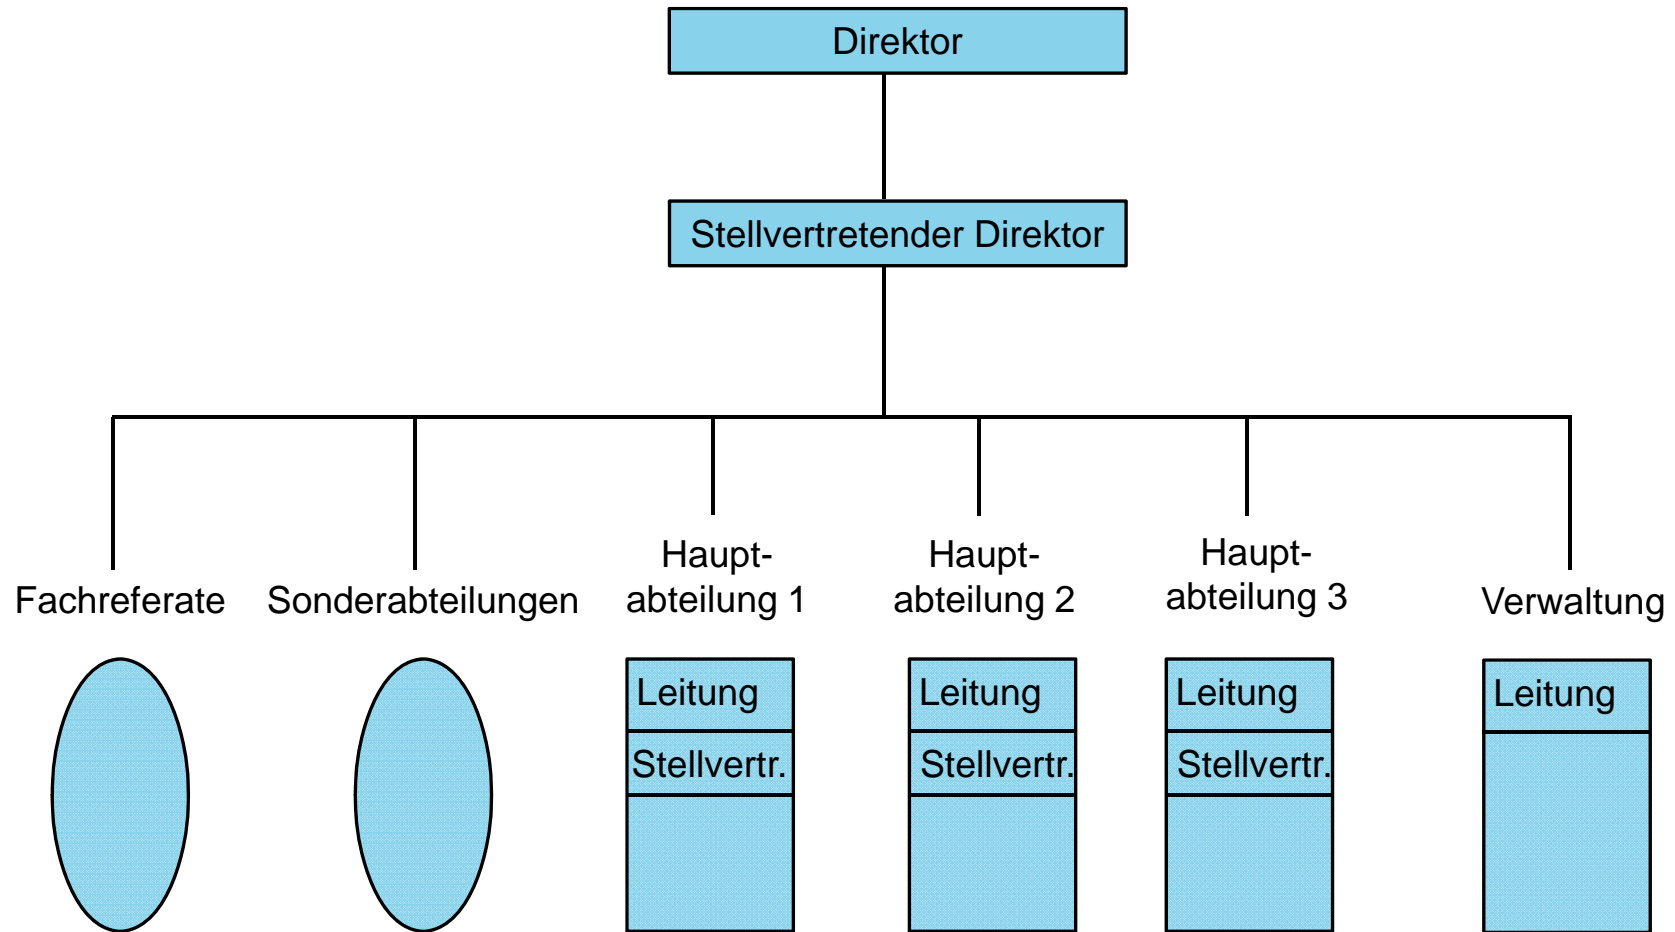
Direktor

Stellvertretender Direktor

Fachreferate

Sonderabteilungen

Hauptabteilung 1

Leitung

Stellvertr.

Hauptabteilung 2

Leitung

Stellvertr.

Hauptabteilung 3

Leitung

Stellvertr.

Verwaltung

Leitung